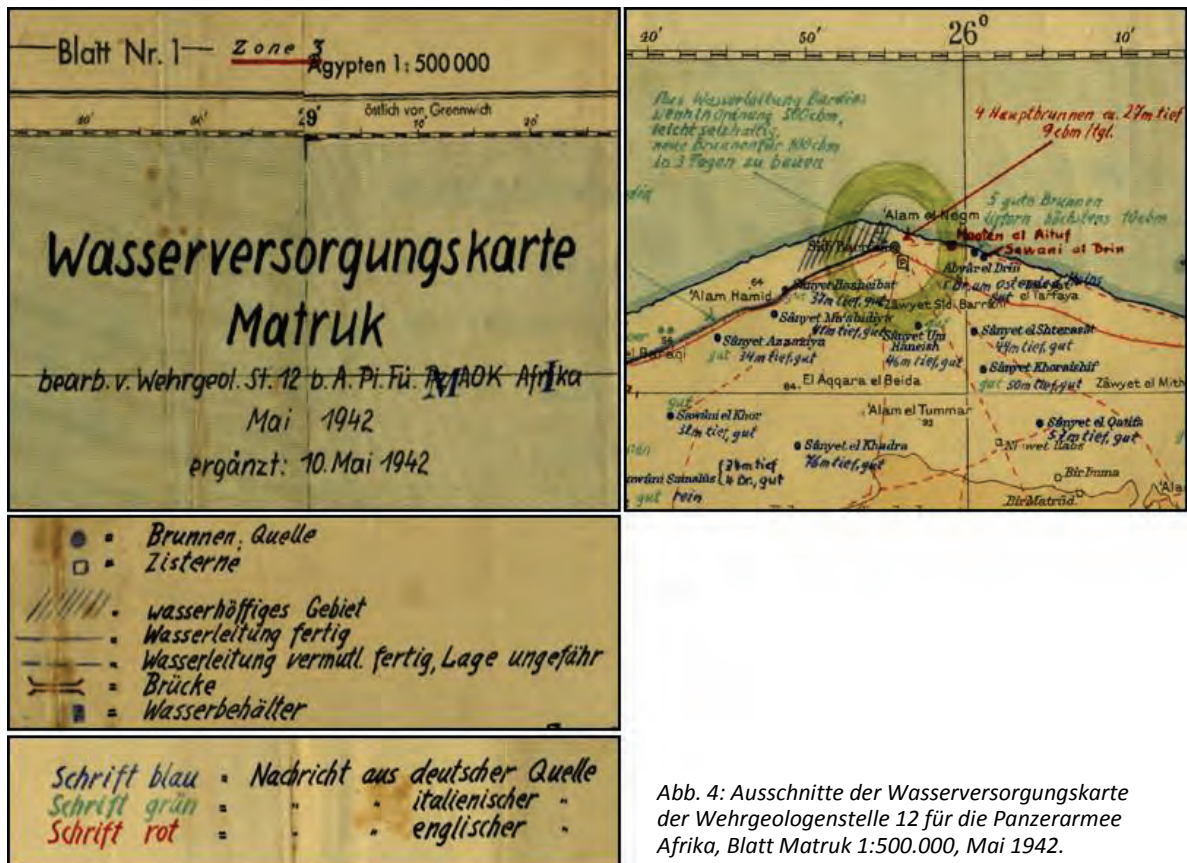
Blatt Nr. 1 — Zone 3 Ägypten 1: 500 000

$40'$ $50'$ $29'$ östlich von Greenwich $10'$ $20'$

Wasserversorgungskarte
Matruk
bearb. v. Wehrgeol. St. 12 b. A. Pi. Fü. Pz AOK Afrika
Mai 1942
ergänzt: 10. Mai 1942

M I

$40'$ $50'$ $26^0$ $10'$

Neue Wasserleitung Bardia: wenn in Ordnung 500 cbm, leicht schaltig, neue Brunnen für 800 cbm in 3 Tagen zu bauen

4 Hauptbrunnen ca. 27m tief 9 cbm/tgl.

5 gute Brunnen liefern höchstens 10 cbm

'Alam el Negm
Sidi Barrani
Maaten el Aituf
Sawani el Drin
Abyâr el Drin
5 Br. um ostende der Wiese
gut el Taffaya
'Alam Hamid
Sânyet Hasheibat 37m tief, gut
Zâwyet Sid. Barrani
Sânyet Mu'abidiya 41m tief, gut
Sânyet Um Haneish 46m tief, gut
Sânyet el Shteraat 41m tief, gut
Sânyet Azaaziya 34m tief, gut
el Barraqi
Sânyet Khoraishif 50m tief, gut
El Aqqara el Beida
Zâwyet el Mith
Sawâni el Khor 32m tief, gut
'Alam el Tummar
Sânyet el Khadra 76m tief, gut
Sânyet el Qatifa 51m tief, gut
Sawâni Saimalûs 7 Br. gut 28m tief
gut rein
Bir Imma
Bir Matrûd
Alam

Brunnen, Quelle
= Zisterne
. wasserhöffiges Gebiet
. Wasserleitung fertig
. Wasserleitung vermutl. fertig, Lage ungefähr
= Brücke
= Wasserbehälter

Schrift blau = Nachricht aus deutscher Quelle
Schrift grün = " " italienischer "
Schrift rot = " " englischer "

Abb. 4: Ausschnitte der Wasserversorgungskarte der Wehrgeologenstelle 12 für die Panzerarmee Afrika, Blatt Matruk 1:500.000, Mai 1942.